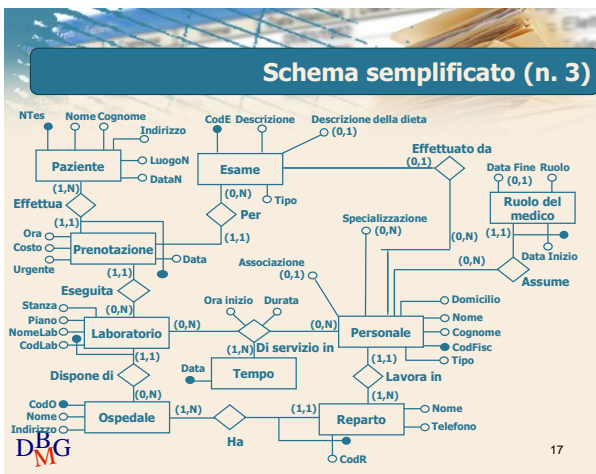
Schema semplificato (n. 3)

NTes
Nome
Cognome
Indirizzo
Paziente
LuogoN
DataN
CodE
Descrizione
Esame
Descrizione della dieta
(0,1)
Effettuato da
(0,1)
Tipo
(0,N)
Per
(1,N)
Effettua
(1,1)
Ora
Costo
Urgente
Prenotazione
Data
(1,1)
Data Fine
Ruolo
(0,1)
Ruolo del medico
(1,1)
Data Inizio
Specializzazione
(0,N)
Associazione
(0,1)
(0,N)
(0,N)
Assume
(1,1)
Eseguita
(0,N)
Stanza
Piano
NomeLab
CodLab
Laboratorio
(0,N)
Ora inizio
Durata
(0,N)
Personale
Domicilio
Nome
Cognome
CodFisc
Tipo
(1,N)
Di servizio in
Tempo
Data
(1,1)
Dispone di
(0,N)
(1,1)
Lavora in
(1,N)
CodO
Nome
Indirizzo
Ospedale
(1,N)
Ha
(1,1)
Reparto
Nome
Telefono
CodR
DBMG
17